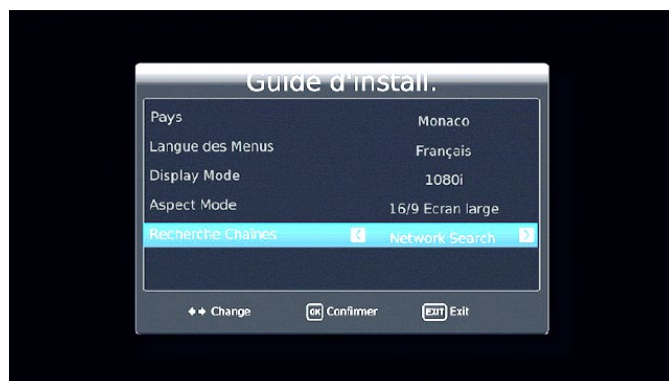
Guide d'install.

| | |
|---|---|
| Pays | Monaco |
| Langue des Menus | Français |
| Display Mode | 1080i |
| Aspect Mode | 16/9 Ecran large |
| Recherche Chaînes | < Network Search > |

◆◆ Change OK Confirmer EXIT Exit